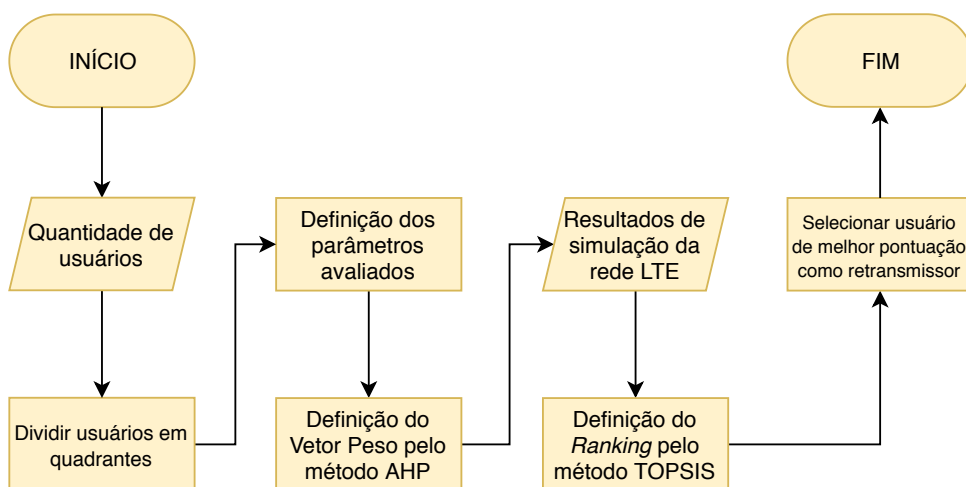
INÍCIO

Quantidade de usuários

Dividir usuários em quadrantes

Definição dos parâmetros avaliados

Definição do Vetor Peso pelo método AHP

Resultados de simulação da rede LTE

Definição do *Ranking* pelo método TOPSIS

Selecionar usuário de melhor pontuação como retransmissor

FIM